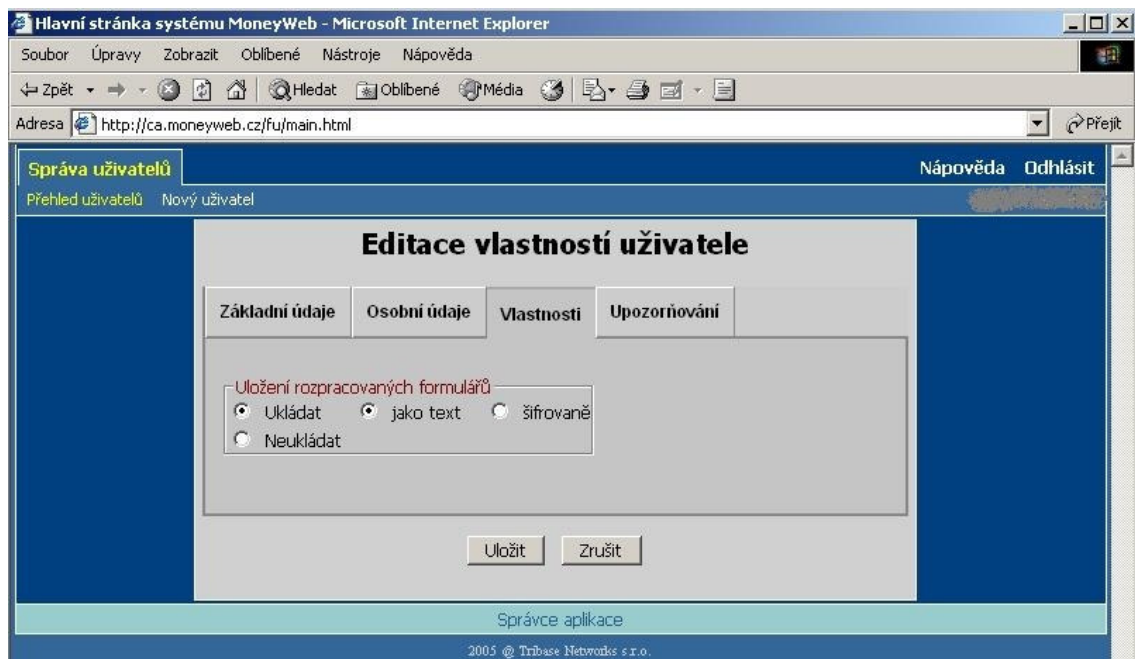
Hlavní stránka systému MoneyWeb - Microsoft Internet Explorer

Soubor Úpravy Zobrazit Oblíbené Nástroje Nápověda

Zpět Hledat Oblíbené Média

Adresa http://ca.moneyweb.cz/fu/main.html Přejít

Správa uživatelů

Nápověda Odhlásit

Přehled uživatelů Nový uživatel

Editace vlastností uživatele

Základní údaje | Osobní údaje | Vlastnosti | Upozorňování

Uložení rozpracovaných formulářů

Ukládat jako text šifrovaně

Neukládat

Uložit Zrušit

Správce aplikace

2005 @ Tribase Networks s.r.o.